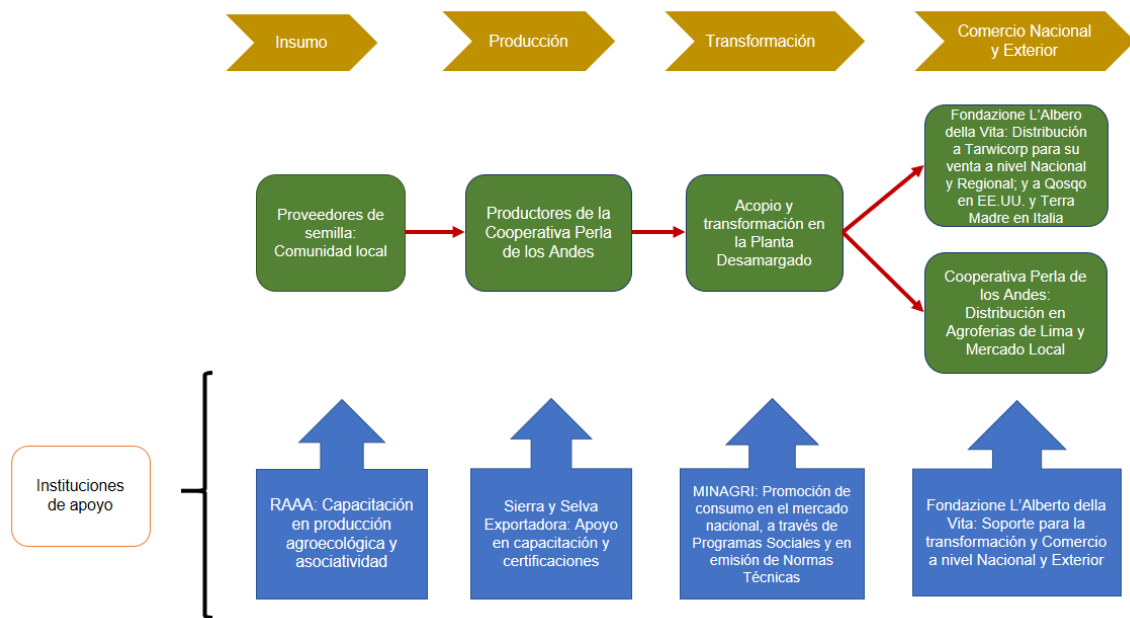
Insumo

Producción

Transformación

Comercio Nacional y Exterior

Proveedores de semilla: Comunidad local

Productores de la Cooperativa Perla de los Andes

Acopio y transformación en la Planta Desamargado

Fondazione L'Albero della Vita: Distribución a Tarwicorp para su venta a nivel Nacional y Regional; y a Qosqo en EE.UU. y Terra Madre en Italia

Cooperativa Perla de los Andes: Distribución en Agroferias de Lima y Mercado Local

Instituciones de apoyo

RAAA: Capacitación en producción agroecológica y asociatividad

Sierra y Selva Exportadora: Apoyo en capacitación y certificaciones

MINAGRI: Promoción de consumo en el mercado nacional, a través de Programas Sociales y en emisión de Normas Técnicas

Fondazione L'Alberto della Vita: Soporte para la transformación y Comercio a nivel Nacional y Exterior